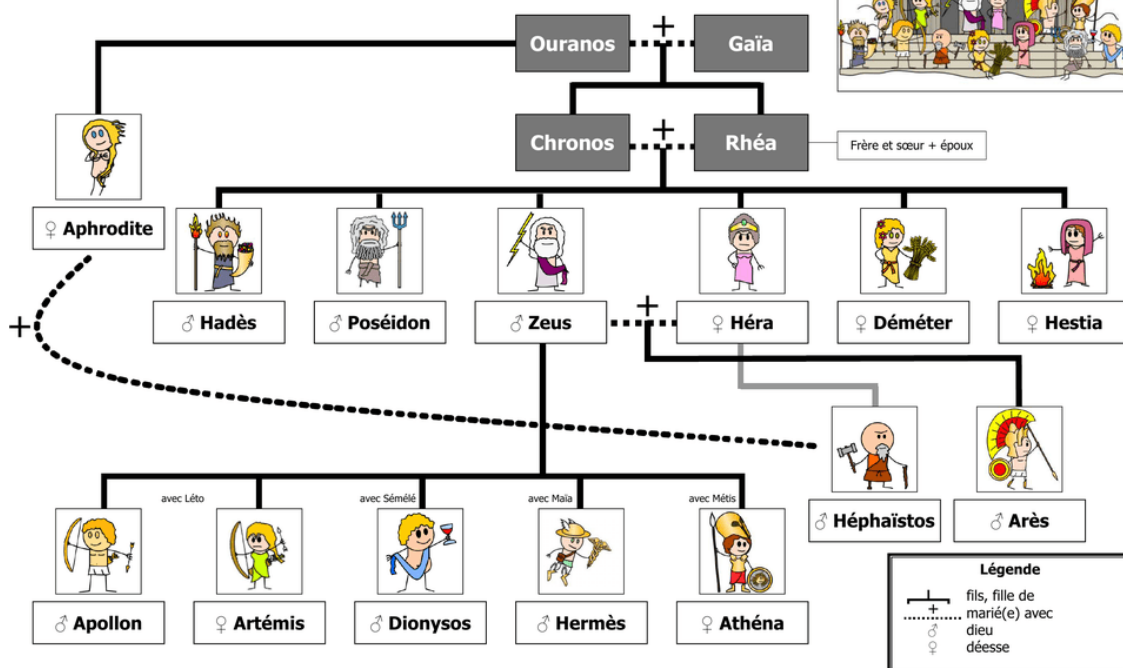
Ouranos + Gaïa

Chronos + Rhéa

Frère et sœur + époux

♀ Aphrodite

♂ Hadès

♂ Poséidon

♂ Zeus

+

♀ Héra

♀ Déméter

♀ Hestia

+

♂ Héphaïstos

♂ Arès

avec Léto

avec Sémélé

avec Maïa

avec Métis

♂ Apollon

♀ Artémis

♂ Dionysos

♂ Hermès

♀ Athéna

Légende
fils, fille de
+ marié(e) avec
♂ dieu
♀ déesse